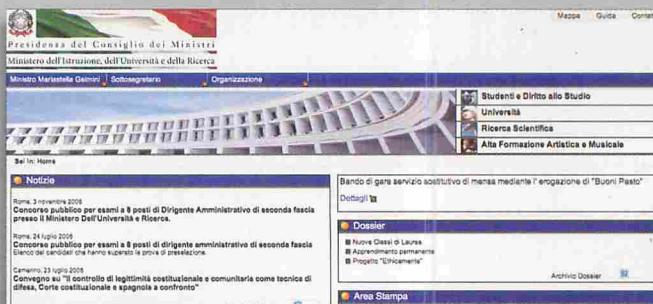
Mappa Guida Contat

Presidenza del Consiglio dei Ministri
Ministero dell'Istruzione, dell'Università e della Ricerca

Ministro Mariastella Gelmini Sottosegretario Organizzazione

Studenti e Diritto allo Studio
Università
Ricerca Scientifica
Alta Formazione Artistica e Musicale

Sei in: Home

Notizie

Roma, 3 novembre 2008
Concorso pubblico per esami a 8 posti di Dirigente Amministrativo di seconda fascia presso il Ministero Dell'Università e Ricerca.

Roma, 24 luglio 2008
Concorso pubblico per esami a 8 posti di dirigente amministrativo di seconda fascia
Elenco dei candidati che hanno superato la prova di preselezione.

Camerino, 23 luglio 2008
Convegno su "Il controllo di legittimità costituzionale e comunitaria come tecnica di difesa. Corte costituzionale e spagnola a confronto"

Bando di gara servizio sostitutivo di mensa mediante l'erogazione di "Buoni Pasto"

Dettagli

Dossier
Nuove Classi di Laurea
Apprendimento permanente
Progetto "Efficienza"

Archivio Dossier

Area Stampa